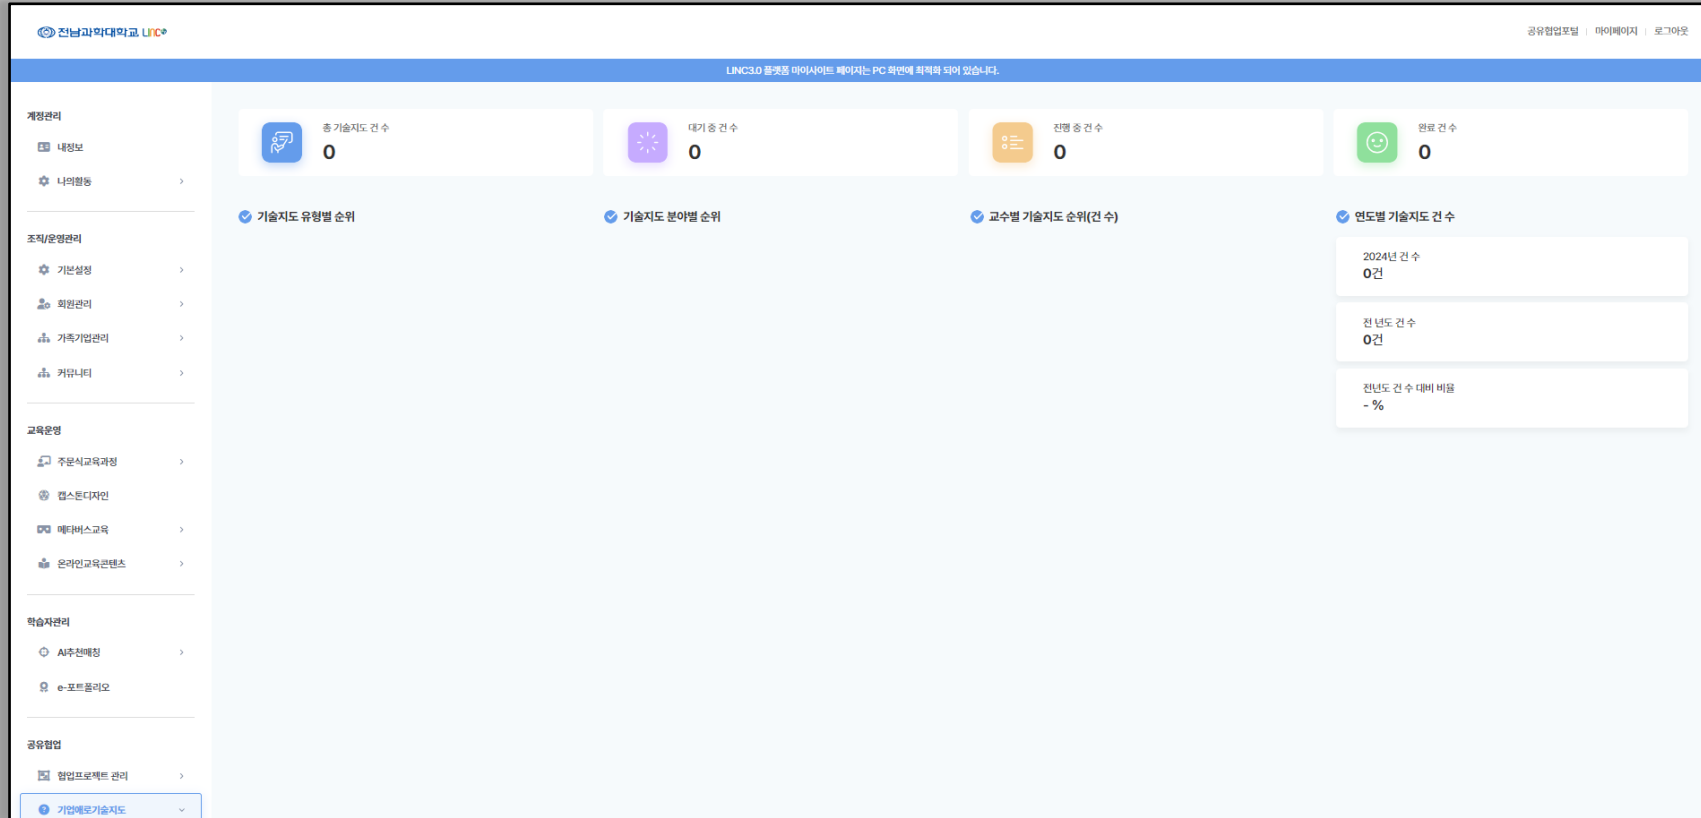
전남과학대학교 LINC³

공유협업포털 | 마이페이지 | 로그아웃

LINC3.0 플랫폼 마이사이트 페이지는 PC 화면에 최적화 되어 있습니다.

계정관리
내정보
나의활동

조직/운영관리
기본설정
회원관리
가족기업관리
커뮤니티

교육운영
주문식교육과정
캡스톤디자인
메타버스교육
온라인교육콘텐츠

학습자관리
AI추천매칭
e-포트폴리오

공유협업
협업프로젝트 관리
기업애로기술지도

총 기술지도 건 수
0

대기 중 건 수
0

진행 중 건 수
0

완료 건 수
0

기술지도 유형별 순위

기술지도 분야별 순위

교수별 기술지도 순위(건 수)

연도별 기술지도 건 수

2024년 건 수
0건

전 년도 건 수
0건

전년도 건 수 대비 비율
- %